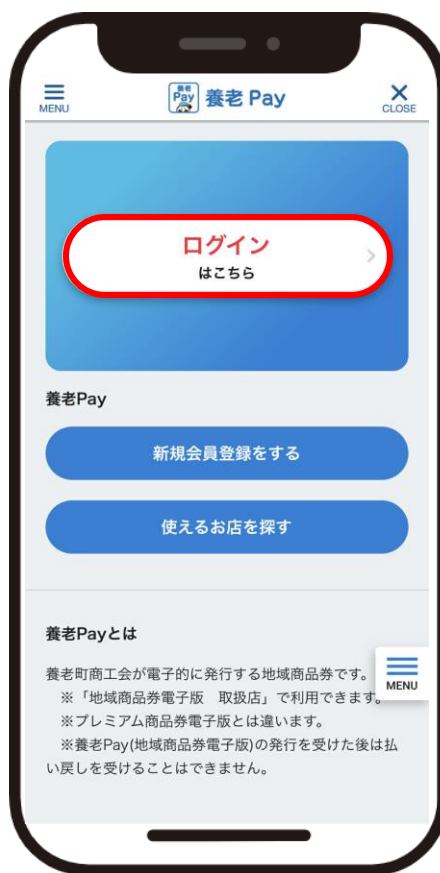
MENU

養老 Pay 養老 Pay

CLOSE

ログイン
はこちら

養老Pay

新規会員登録をする

使えるお店を探す

養老Payとは

養老町商工会が電子的に発行する地域商品券です。
※「地域商品券電子版　取扱店」で利用できます。
※プレミアム商品券電子版とは違います。
※養老Pay(地域商品券電子版)の発行を受けた後は払い戻しを受けることはできません。

MENU